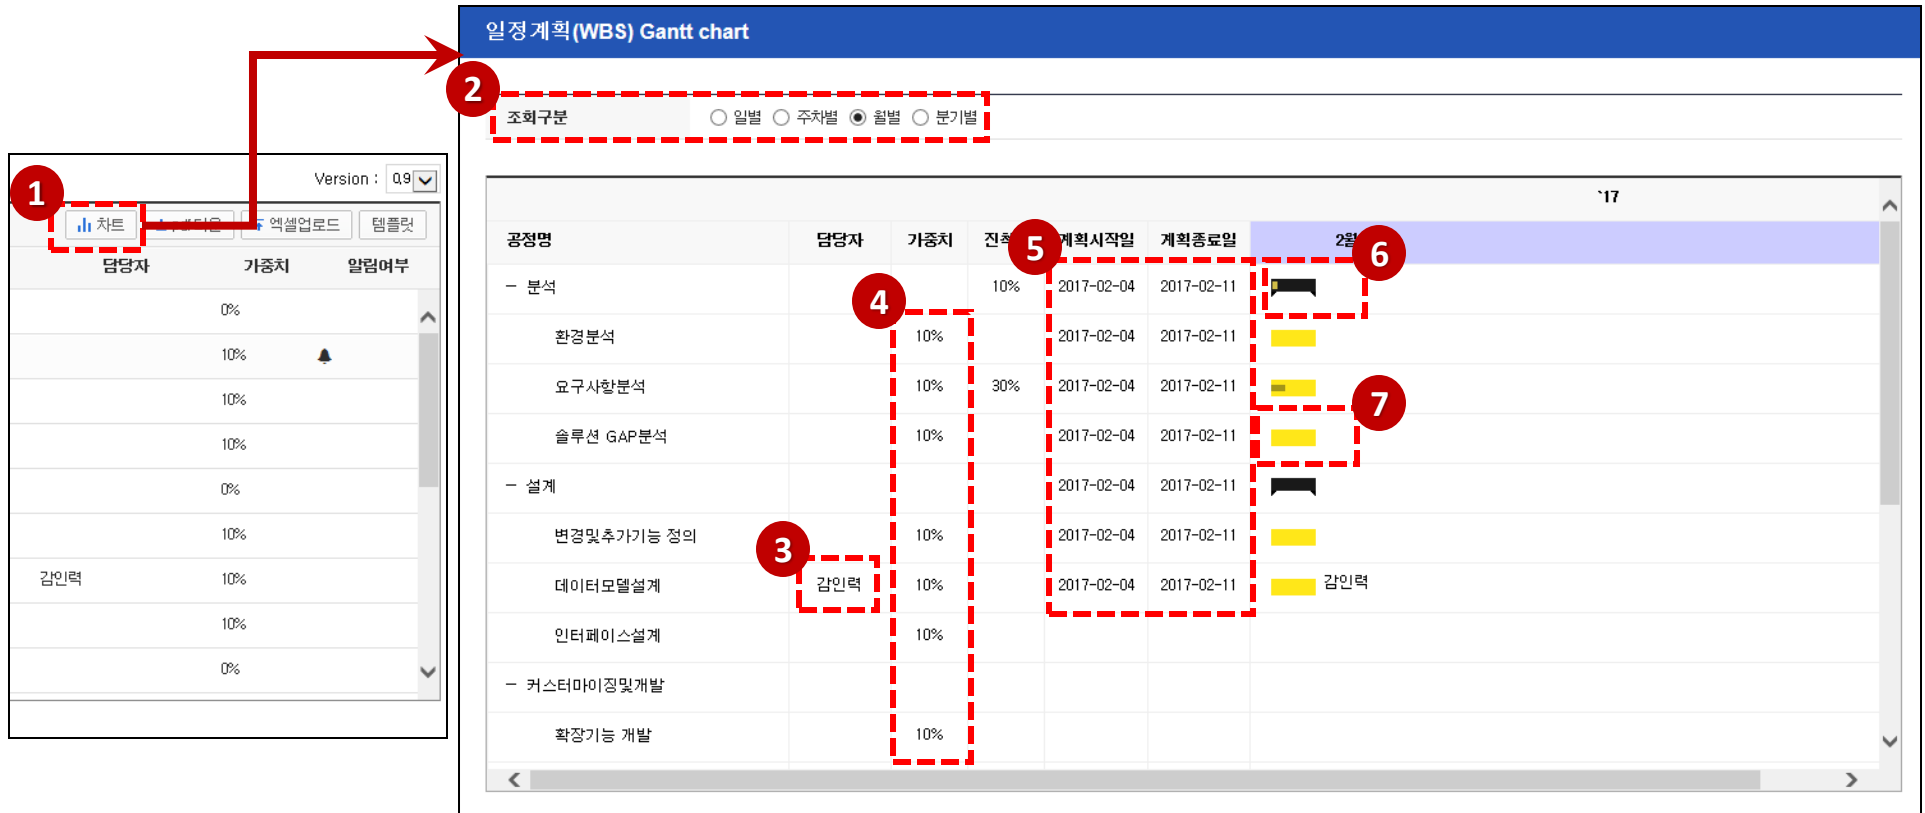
Version : 0.9

1

차트 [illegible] 엑셀업로드 템플릿

| 담당자 | 가중치 | 알림여부 |
|---|---|---|
| | 0% | |
| | 10% | |
| | 10% | |
| | 10% | |
| | 0% | |
| | 10% | |
| 감인력 | 10% | |
| | 10% | |
| | 0% | |

일정계획(WBS) Gantt chart

2

조회구분 일별 주차별 월별 분기별

`17

| 공정명 | 담당자 | 가중치 | 진척 | 계획시작일 | 계획종료일 | 2월 |
|---|---|---|---|---|---|---|
| − 분석 | | | 10% | 2017-02-04 | 2017-02-11 | |
| 환경분석 | | 10% | | 2017-02-04 | 2017-02-11 | |
| 요구사항분석 | | 10% | 30% | 2017-02-04 | 2017-02-11 | |
| 솔루션 GAP분석 | | 10% | | 2017-02-04 | 2017-02-11 | |
| − 설계 | | | | 2017-02-04 | 2017-02-11 | |
| 변경및추가기능 정의 | | 10% | | 2017-02-04 | 2017-02-11 | |
| 데이터모델설계 | 감인력 | 10% | | 2017-02-04 | 2017-02-11 | 감인력 |
| 인터페이스설계 | | 10% | | | | |
| − 커스터마이징및개발 | | | | | | |
| 확장기능 개발 | | 10% | | | | |

3 4 5 6 7